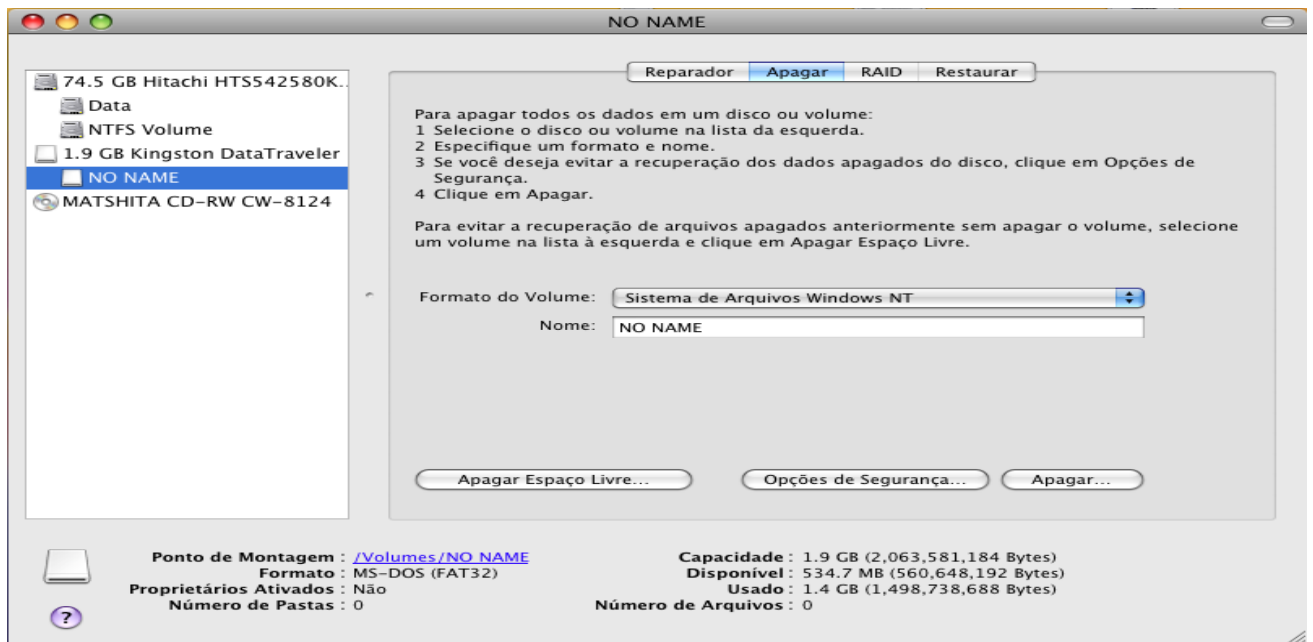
NO NAME

74.5 GB Hitachi HTS542580K...
Data
NTFS Volume
1.9 GB Kingston DataTraveler
NO NAME
MATSHITA CD-RW CW-8124

Reparador | Apagar | RAID | Restaurar

Para apagar todos os dados em um disco ou volume:
1 Selecione o disco ou volume na lista da esquerda.
2 Especifique um formato e nome.
3 Se você deseja evitar a recuperação dos dados apagados do disco, clique em Opções de Segurança.
4 Clique em Apagar.

Para evitar a recuperação de arquivos apagados anteriormente sem apagar o volume, selecione um volume na lista à esquerda e clique em Apagar Espaço Livre.

Formato do Volume: Sistema de Arquivos Windows NT
Nome: NO NAME

Apagar Espaço Livre...
Opções de Segurança...
Apagar...

Ponto de Montagem : /Volumes/NO NAME
Formato : MS-DOS (FAT32)
Proprietários Ativados : Não
Número de Pastas : 0
Capacidade : 1.9 GB (2,063,581,184 Bytes)
Disponível : 534.7 MB (560,648,192 Bytes)
Usado : 1.4 GB (1,498,738,688 Bytes)
Número de Arquivos : 0

?